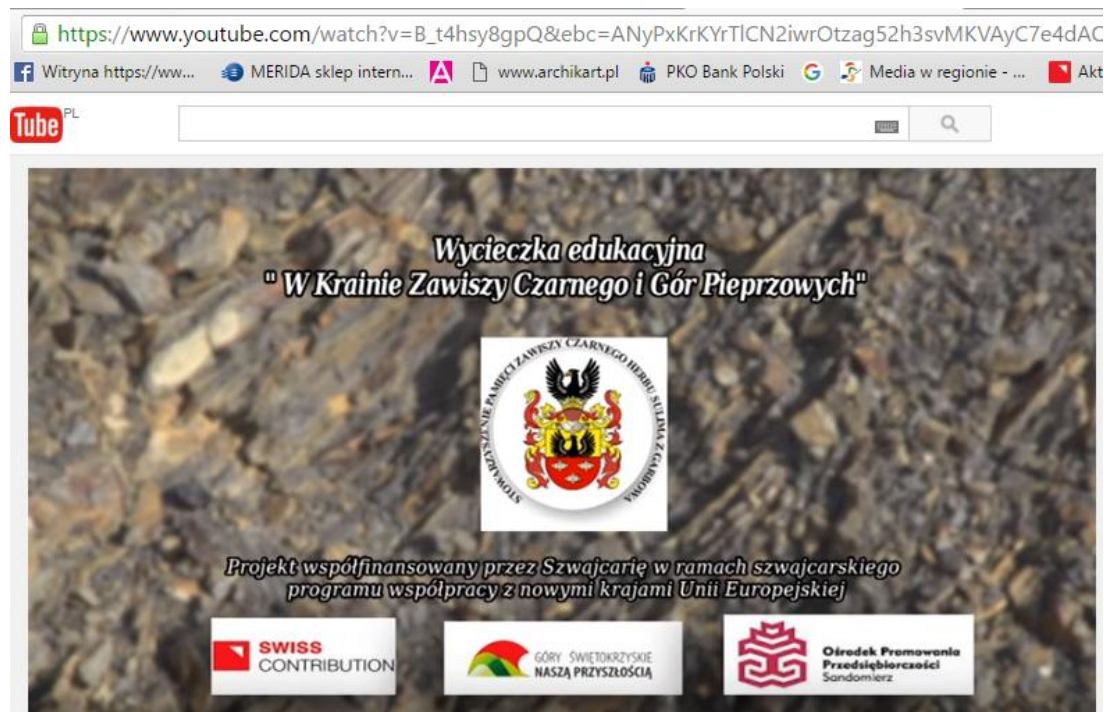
https://www.youtube.com/watch?v=B_t4hsy8gpQ&ebc=ANyPxKrKYrTlCN2iwrOtzag52h3svMKVAyC7e4dAC

Witryna https://ww... MERIDA sklep intern... www.archikart.pl PKO Bank Polski Media w regionie - ... Akt

Tube PL

Wycieczka edukacyjna
" W Krainie Zawiszy Czarnego i Gór Pieprzowych"

STOWARZYSZENIE PAMIĘCI ZAWISZY CZARNEGO HERBU SULIMA Z GARBOWA

Projekt współfinansowany przez Szwajcarię w ramach szwajcarskiego programu współpracy z nowymi krajami Unii Europejskiej

SWISS CONTRIBUTION

GÓRY ŚWIĘTOKRZYSKIE NASZĄ PRZYSZŁOŚCIĄ

Ośrodek Promowania Przedsiębiorczości Sandomierz